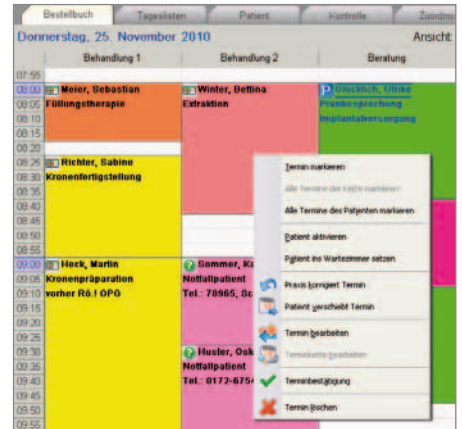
Bestellbuch | Tageslisten | Patient | Kontrolle | Zuordnu

Donnerstag, 25. November 2010

Ansicht

Behandlung 1 | Behandlung 2 | Beratung

07:55
08:00 Meier, Sebastian Füllungstherapie
08:05
08:10
08:15
08:20
08:25 Richter, Sabine Kronenfertigstellung
08:30
08:35
08:40
08:45
08:50
08:55
09:00 Heck, Martin Kronenpräparation vorher Rö.! OPG
09:05
09:10
09:15
09:20
09:25
09:30
09:35
09:40
09:45
09:50
09:55

Winter, Bettina Extraktion

Sommer, K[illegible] Notfallpatient Tel.: 78965, Sc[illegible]

Huster, Osk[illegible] Notfallpatient Tel.: 0172-675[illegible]

P Glücklich, Ulrike Planbesprechung Implantatversorgung

Termin markieren
Alle Termine der Kette markieren
Alle Termine des Patienten markieren
Patient aktivieren
Patient ins Wartezimmer setzen
Praxis korrigiert Termin
Patient verschiebt Termin
Termin bearbeiten
Terminkette bearbeiten
Terminbestätigung
Termin löschen